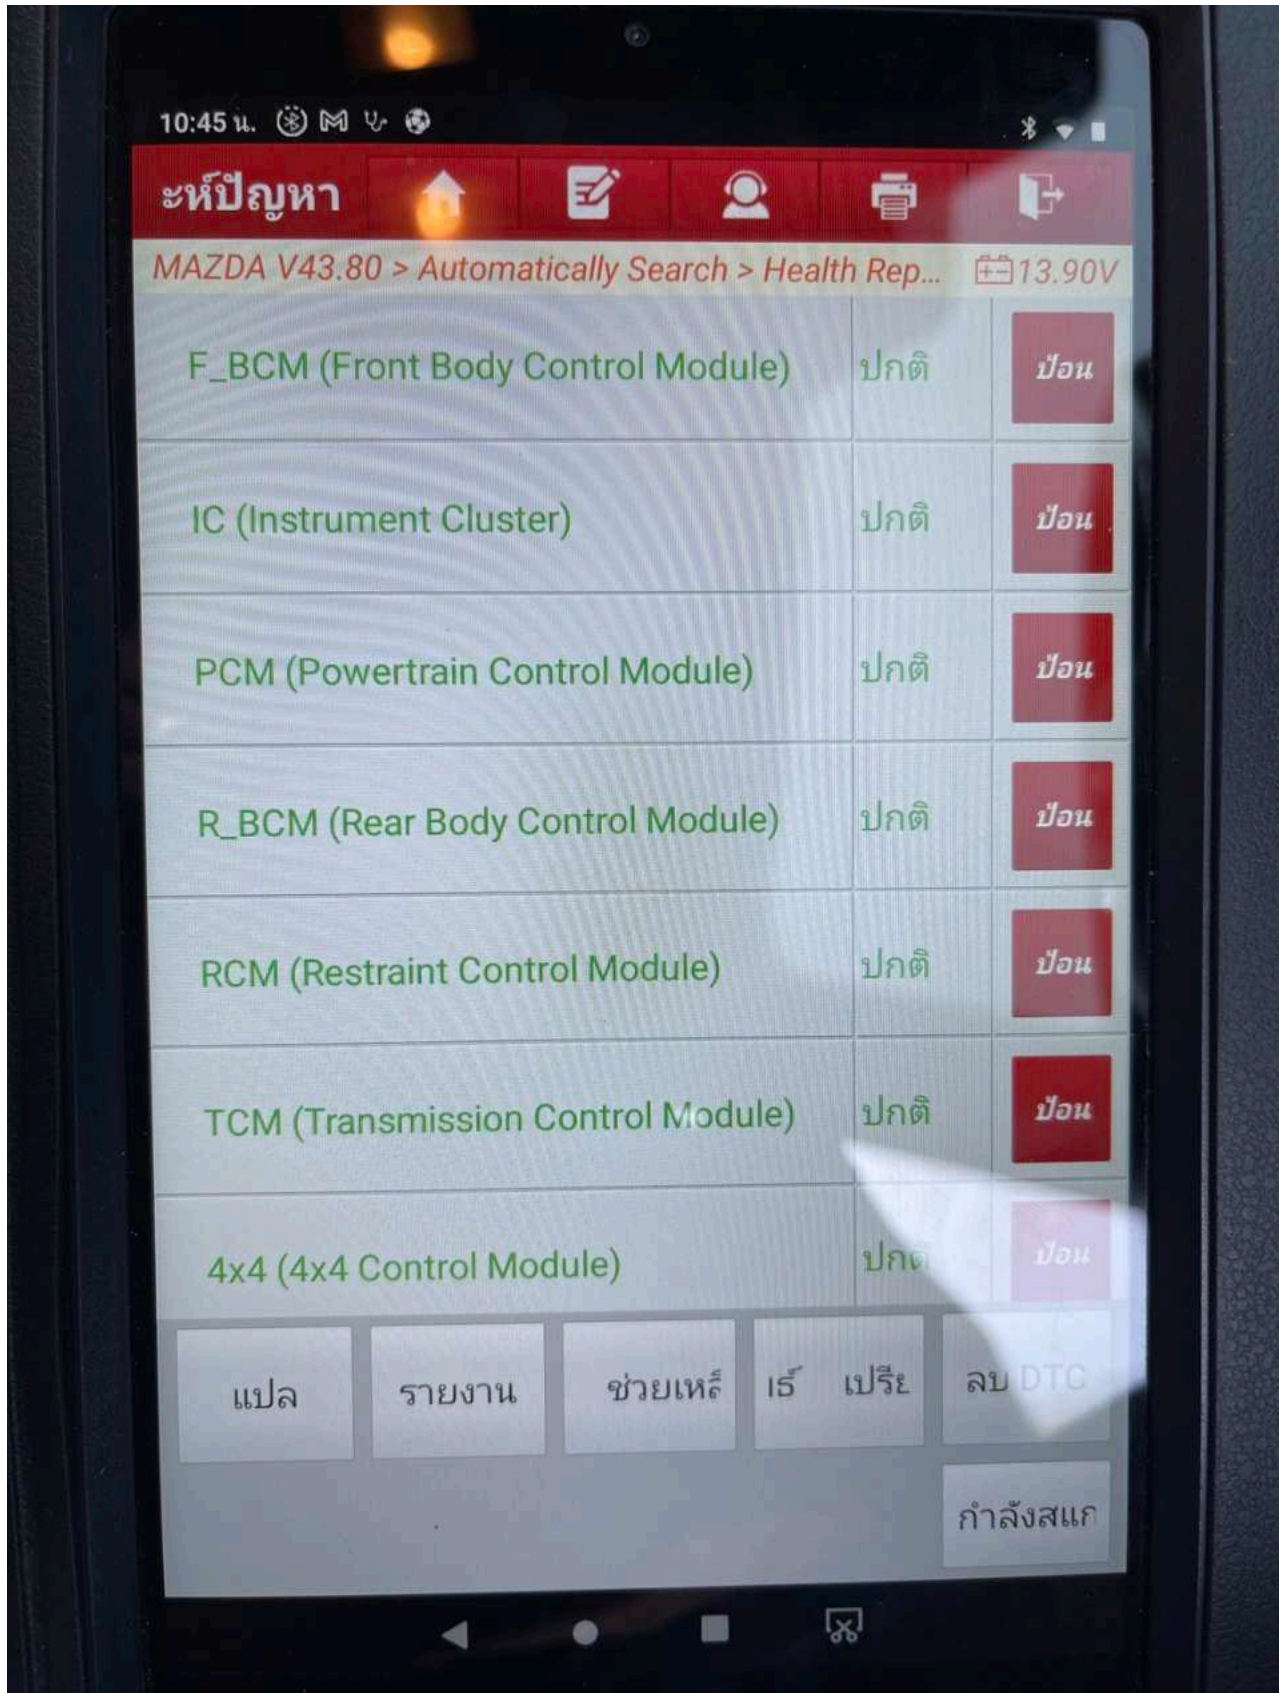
10:45 น.

ะหัปัญหา

MAZDA V43.80 > Automatically Search > Health Rep... 13.90V

| | | |
|---|---|---|
| F_BCM (Front Body Control Module) | ปกติ | ป้อน |
| IC (Instrument Cluster) | ปกติ | ป้อน |
| PCM (Powertrain Control Module) | ปกติ | ป้อน |
| R_BCM (Rear Body Control Module) | ปกติ | ป้อน |
| RCM (Restraint Control Module) | ปกติ | ป้อน |
| TCM (Transmission Control Module) | ปกติ | ป้อน |
| 4x4 (4x4 Control Module) | ปกติ | ป้อน |

แปล

รายงาน

ช่วยเหลื

เร็ เปรีย

ลบ DTC

กำลังสแก